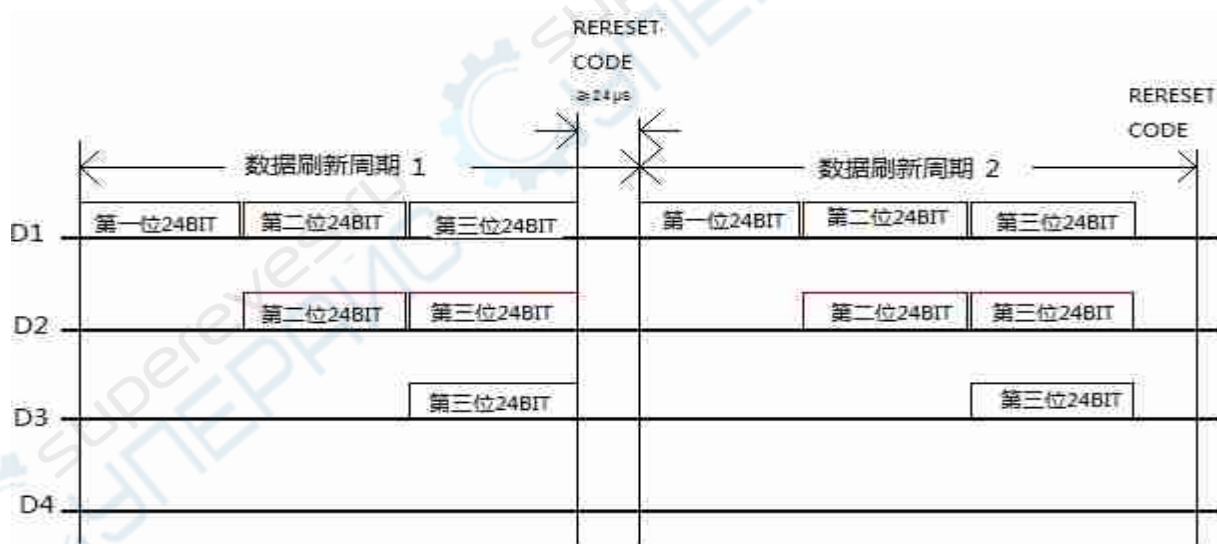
RERESET
CODE
≥24μs

RERESET
CODE

数据刷新周期 1

数据刷新周期 2

D1 第一位24BIT 第二位24BIT 第三位24BIT 第一位24BIT 第二位24BIT 第三位24BIT

D2 第二位24BIT 第三位24BIT 第二位24BIT 第三位24BIT

D3 第三位24BIT 第三位24BIT

D4

superexyes
SUPERPAND